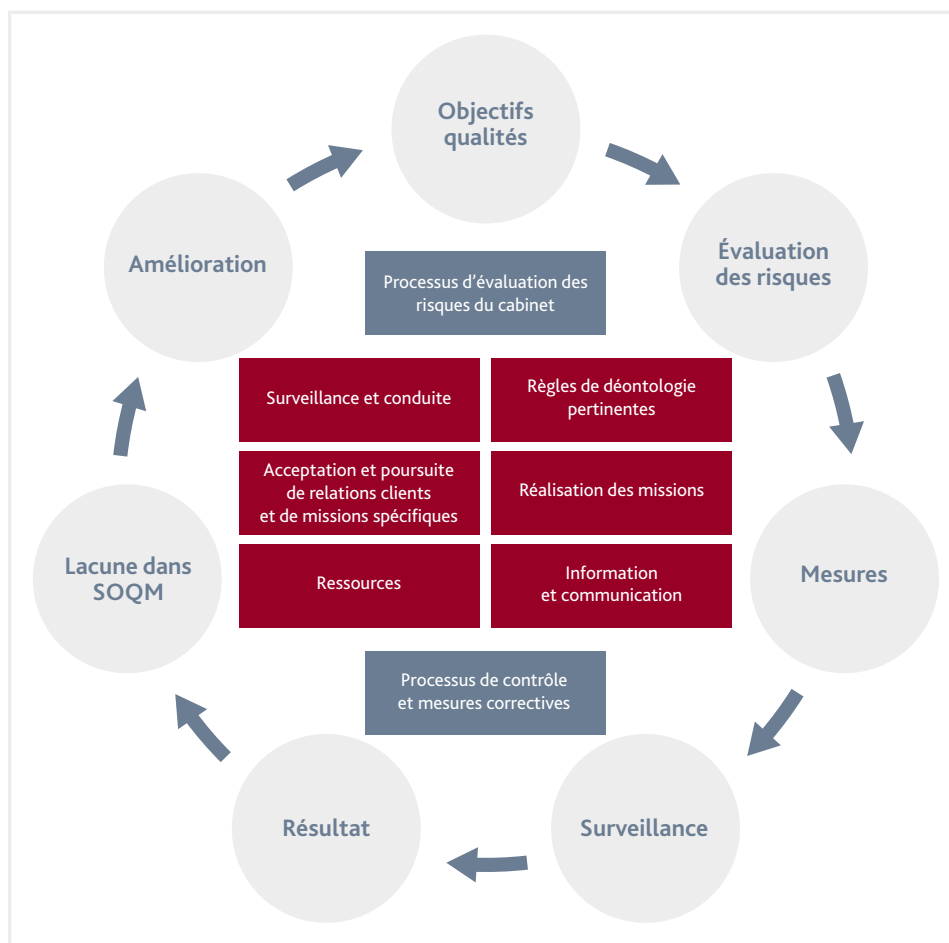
Objectifs qualités

Évaluation des risques

Mesures

Surveillance

Résultat

Lacune dans SOQM

Amélioration

Processus d’évaluation des risques du cabinet

| Surveillance et conduite | Règles de déontologie pertinentes |
|---|---|
| Acceptation et poursuite de relations clients et de missions spécifiques | Réalisation des missions |
| Ressources | Information et communication |

Processus de contrôle et mesures correctives